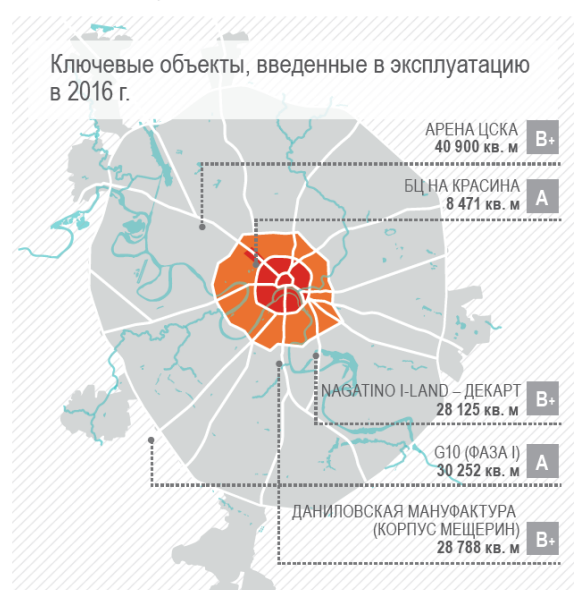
Ключевые объекты, введенные в эксплуатацию в 2016 г.

АРЕНА ЦСКА
40 900 кв. м
B+

БЦ НА КРАСИНА
8 471 кв. м
A

NAGATINO I-LAND – ДЕКАРТ
28 125 кв. м
B+

G10 (ФАЗА I)
30 252 кв. м
A

ДАНИЛОВСКАЯ МАНУФАКТУРА (КОРПУС МЕЩЕРИН)
28 788 кв. м
B+